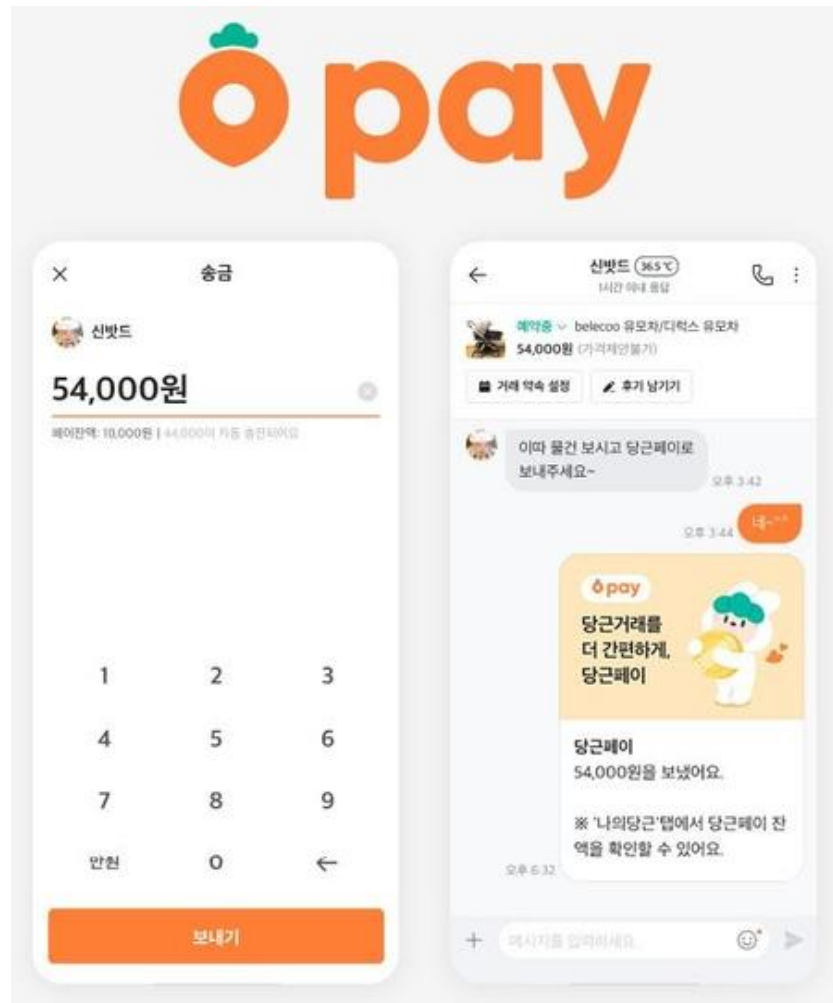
pay

×
송금

신밧드

54,000원

페이잔액: 10,000원 | 44,000이 자동 충전되어요

1
2
3
4
5
6
7
8
9
안원
0
←

보내기

←
신밧드 36.5℃
1시간 이내 응답

예약중 belecoo 유모차/디럭스 유모차
54,000원 (가격제안불가)

거래 약속 설정
후기 남기기

이따 물건 보시고 당근페이로 보내주세요~
오후 3:42

오후 3:44
네~^^

pay
당근거래를 더 간편하게, 당근페이

당근페이
54,000원을 보냈어요.

※ '나의당근'탭에서 당근페이 잔액을 확인할 수 있어요.
오후 6:32

+
메시지를 입력하세요